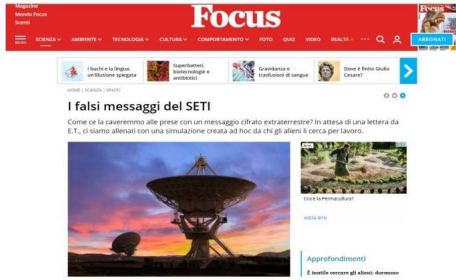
Magazine
Mondo Focus
Sconti

Focus

Focus

MENU SCIENZA ∨ AMBIENTE ∨ TECNOLOGIA ∨ CULTURA ∨ COMPORTAMENTO ∨ FOTO QUIZ VIDEO REALTÀ ··· ABBONATI

I bachi e la lingua: un'illusione spiegata

Superbatteri, biotecnologie e antibiotici

Gravidanza e trasfusioni di sangue

Dove è finito Giulio Cesare?

HOME | SCIENZA | SPAZIO

I falsi messaggi del SETI

Come ce la caveremmo alle prese con un messaggio cifrato extraterrestre? In attesa di una lettera da E.T., ci siamo allenati con una simulazione creata ad hoc da chi gli alieni li cerca per lavoro.

Cos'è la Permacultura?

Vedi ora

Approfondimenti

È inutile cercare gli alieni: dormono